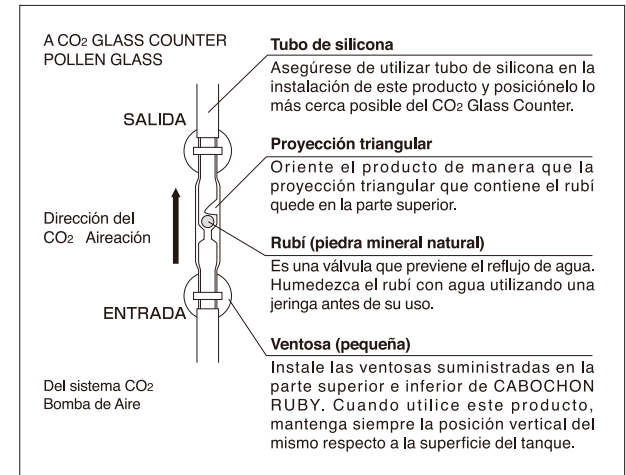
A $CO_2$ GLASS COUNTER
POLLEN GLASS

SALIDA

Dirección del
$CO_2$ Aireación

ENTRADA

Del sistema $CO_2$
Bomba de Aire

Tubo de silicona

Asegúrese de utilizar tubo de silicona en la instalación de este producto y posiciónelo lo más cerca posible del $CO_2$ Glass Counter.

Proyección triangular

Oriente el producto de manera que la proyección triangular que contiene el rubí quede en la parte superior.

Rubí (piedra mineral natural)

Es una válvula que previene el reflujo de agua. Humedezca el rubí con agua utilizando una jeringa antes de su uso.

Ventosa (pequeña)

Instale las ventosas suministradas en la parte superior e inferior de CABOCHON RUBY. Cuando utilice este producto, mantenga siempre la posición vertical del mismo respecto a la superficie del tanque.